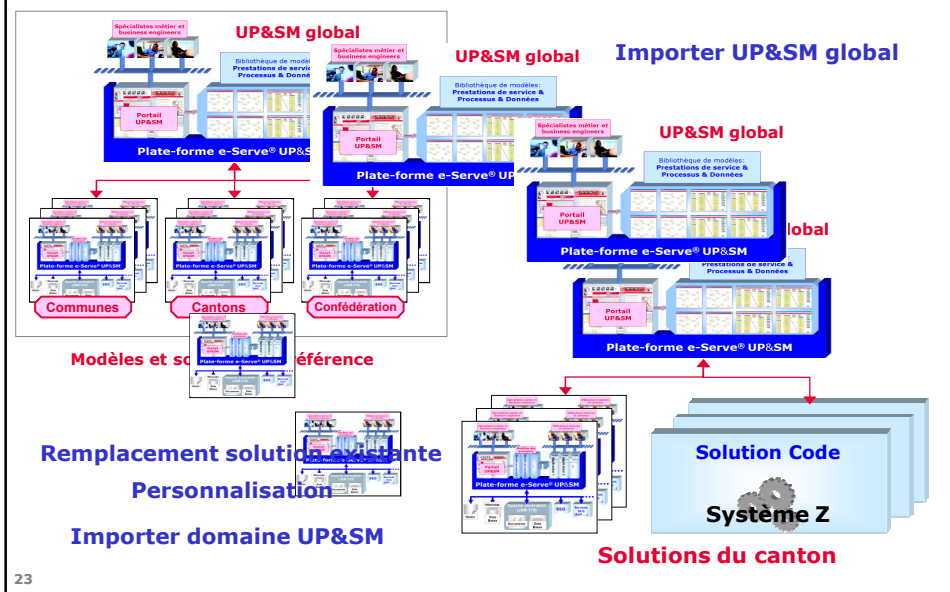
UP&SM global

Spécialistes métier et business engineers

Bibliothèque de modèles: Prestations de service & Processus & Données

Portail UP&SM

Plate-forme e-Serve® UP&SM

UP&SM global

Spécialistes métier et business engineers

Bibliothèque de modèles: Prestations de service & Processus & Données

Portail UP&SM

Plate-forme e-Serve® UP&SM

Importer UP&SM global

UP&SM global

Spécialistes métier et business engineers

Bibliothèque de modèles: Prestations de service & Processus & Données

Portail UP&SM

Plate-forme e-Serve® UP&SM

global

Prestations de service & Processus & Données

Portail UP&SM

Plate-forme e-Serve® UP&SM

Plate-forme e-Serve® UP&SM

Communes

Cantons

Confédération

Modèles et so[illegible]éférence

Remplacement solution existante

Personnalisation

Importer domaine UP&SM

Plate-forme e-Serve® UP&SM

Solution Code

Système Z

Solutions du canton

23